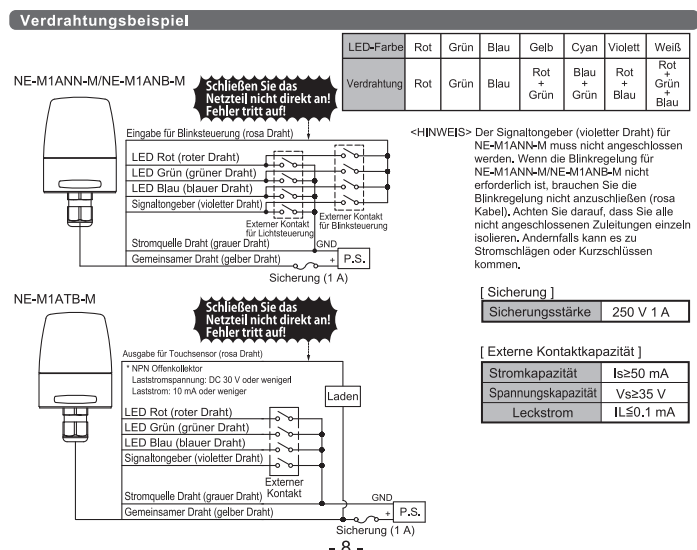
Verdrahtungsbeispiel

| LED-Farbe | Rot | Grün | Blau | Gelb | Cyan | Violett | Weiß |
|---|---|---|---|---|---|---|---|
| Verdrahtung | Rot | Grün | Blau | Rot + Grün | Blau + Grün | Rot + Blau | Rot + Grün + Blau |

NE-M1ANN-M/NE-M1ANB-M

Schließen Sie das Netzteil nicht direkt an! Fehler tritt auf!

Eingabe für Blinksteuerung (rosa Draht)
LED Rot (roter Draht)
LED Grün (grüner Draht)
LED Blau (blauer Draht)
Signaltongeber (violetter Draht)
Externer Kontakt für Lichtsteuerung
Externer Kontakt für Blinksteuerung
Stromquelle Draht (grauer Draht)
GND
Gemeinsamer Draht (gelber Draht)
P.S.
Sicherung (1 A)

<HINWEIS> Der Signaltongeber (violetter Draht) für NE-M1ANN-M muss nicht angeschlossen werden. Wenn die Blinkregelung für NE-M1ANN-M/NE-M1ANB-M nicht erforderlich ist, brauchen Sie die Blinkregelung nicht anzuschließen (rosa Kabel). Achten Sie darauf, dass Sie alle nicht angeschlossenen Zuleitungen einzeln isolieren. Andernfalls kann es zu Stromschlägen oder Kurzschlüssen kommen.

[ Sicherung ]

| Sicherungsstärke | 250 V 1 A |
|---|---|

[ Externe Kontaktkapazität ]

| Stromkapazität | I≥50 mA |
|---|---|
| Spannungskapazität | Vs≥35 V |
| Leckstrom | IL≤0.1 mA |

NE-M1ATB-M

Schließen Sie das Netzteil nicht direkt an! Fehler tritt auf!

Ausgabe für Touchsensor (rosa Draht)
* NPN Offenkollektor
Laststromspannung: DC 30 V oder weniger
Laststrom: 10 mA oder weniger
Laden
LED Rot (roter Draht)
LED Grün (grüner Draht)
LED Blau (blauer Draht)
Signaltongeber (violetter Draht)
Externer Kontakt
Stromquelle Draht (grauer Draht)
GND
Gemeinsamer Draht (gelber Draht)
P.S.
Sicherung (1 A)

- 8 -